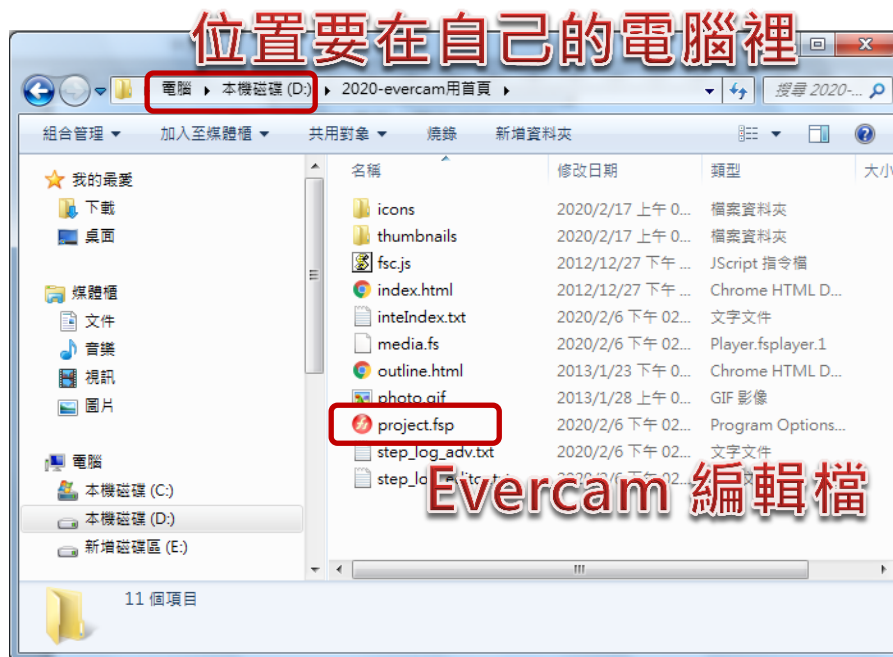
位置要在自己的電腦裡

電腦 ▸ 本機磁碟 (D:) ▸ 2020-evercam用首頁 ▸

搜尋 2020-...

組合管理 ▾　加入至媒體櫃 ▾　共用對象 ▾　燒錄　新增資料夾

我的最愛
下載
桌面

媒體櫃
文件
音樂
視訊
圖片

電腦
本機磁碟 (C:)
本機磁碟 (D:)
新增磁碟區 (E:)

| 名稱 | 修改日期 | 類型 | 大小 |
|---|---|---|---|
| icons | 2020/2/17 上午 0... | 檔案資料夾 | |
| thumbnails | 2020/2/17 上午 0... | 檔案資料夾 | |
| fsc.js | 2012/12/27 下午 ... | JScript 指令檔 | |
| index.html | 2012/12/27 下午 ... | Chrome HTML D... | |
| inteIndex.txt | 2020/2/6 下午 02... | 文字文件 | |
| media.fs | 2020/2/6 下午 02... | Player.fsplayer.1 | |
| outline.html | 2013/1/23 下午 0... | Chrome HTML D... | |
| photo.gif | 2013/1/28 上午 0... | GIF 影像 | |
| project.fsp | 2020/2/6 下午 02... | Program Options... | |
| step_log_adv.txt | 2020/2/6 下午 02... | 文字文件 | |
| step_lo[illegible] | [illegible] | | |

Evercam 編輯檔

11 個項目